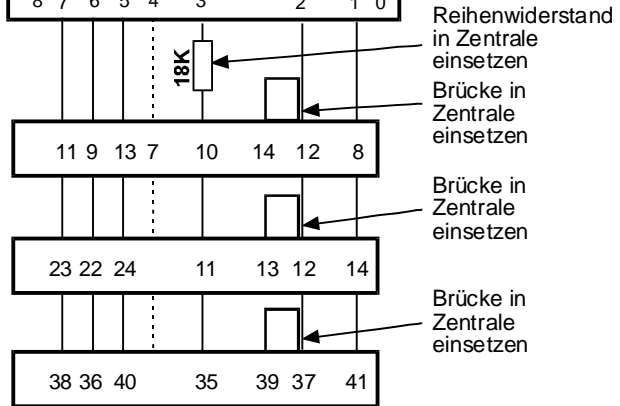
8 7 6 5 4 3 2 1 0

Reihenwiderstand in Zentrale einsetzen

18K

Brücke in Zentrale einsetzen

11 9 13 7 10 14 12 8

Brücke in Zentrale einsetzen

23 22 24 11 13 12 14

Brücke in Zentrale einsetzen

38 36 40 35 39 37 41